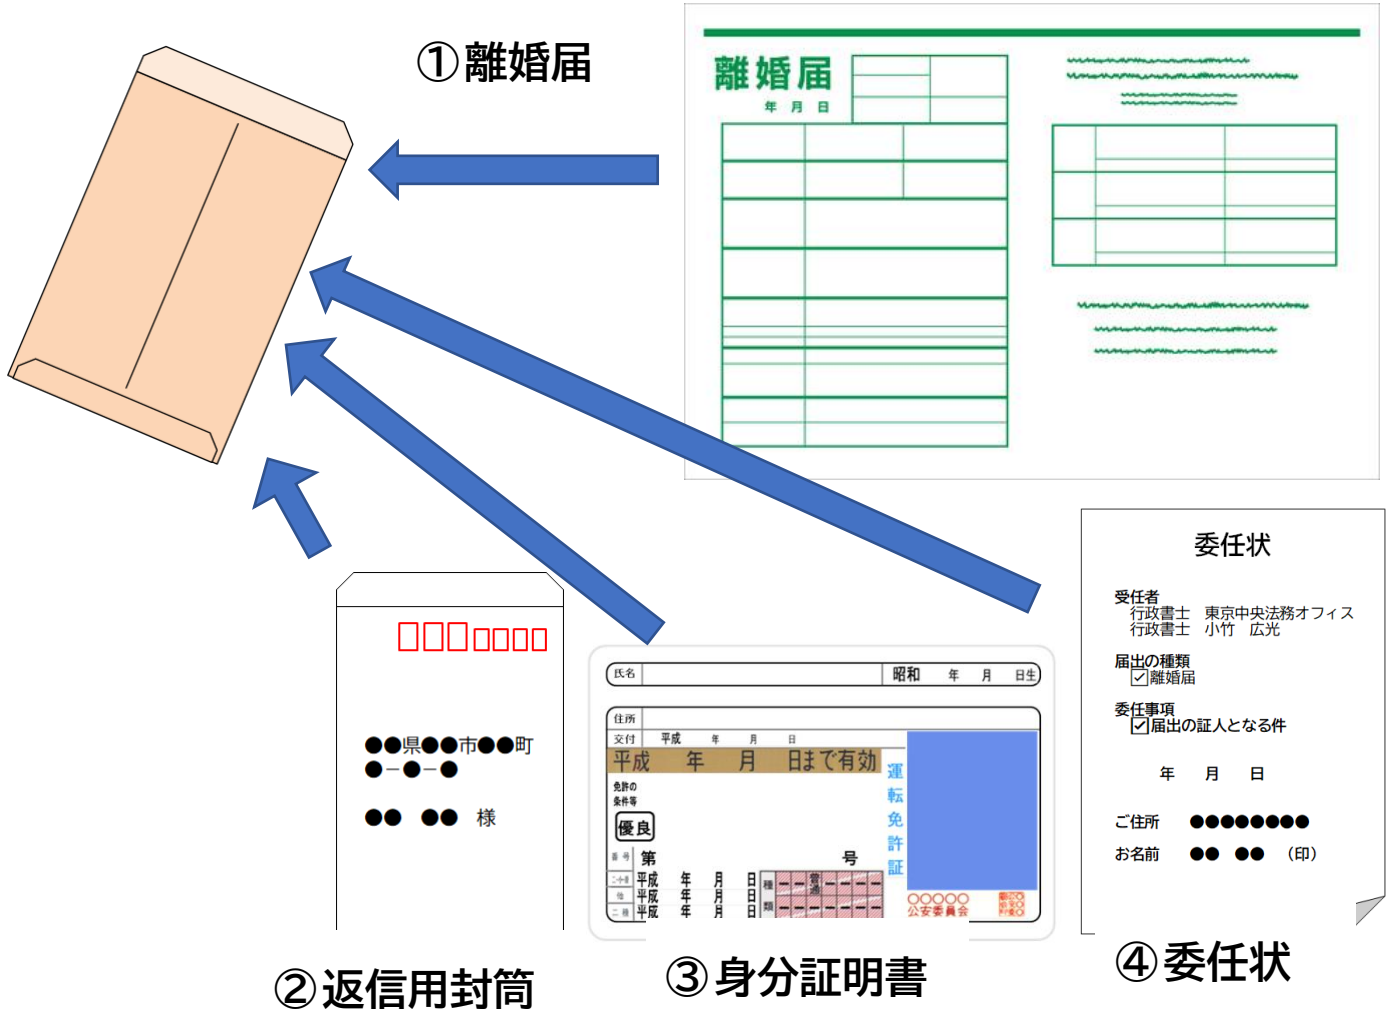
①離婚届

離婚届
年 月 日

□□□□□□□

●●県●●市●●町
●－●－●

●● ●● 様

②返信用封筒

氏名 昭和 年 月 日生
住所
交付 平成 年 月 日
平成 年 月 日まで有効
免許の条件等
優良
番号 第 号
二・小・原 平成 年 月 日
他 平成 年 月 日
二・種 平成 年 月 日
種類
運転免許証
○○○○○ 公安委員会

③身分証明書

委任状

受任者
行政書士 東京中央法務オフィス
行政書士 小竹 広光

届出の種類
☑離婚届

委任事項
☑届出の証人となる件

年 月 日

ご住所 ●●●●●●●●
お名前 ●● ●● (印)

④委任状